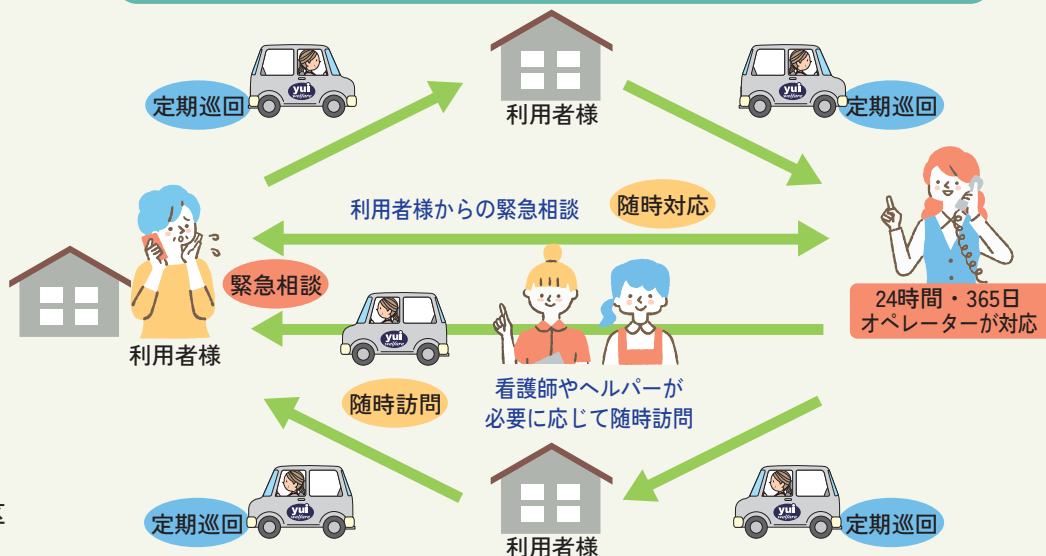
定期巡回

利用者様

定期巡回

利用者様からの緊急相談

随時対応

緊急相談

利用者様

24時間・365日
オペレーターが対応

随時訪問

看護師やヘルパーが
必要に応じて随時訪問

定期巡回

利用者様

定期巡回

yui

yui

yui

yui

yui